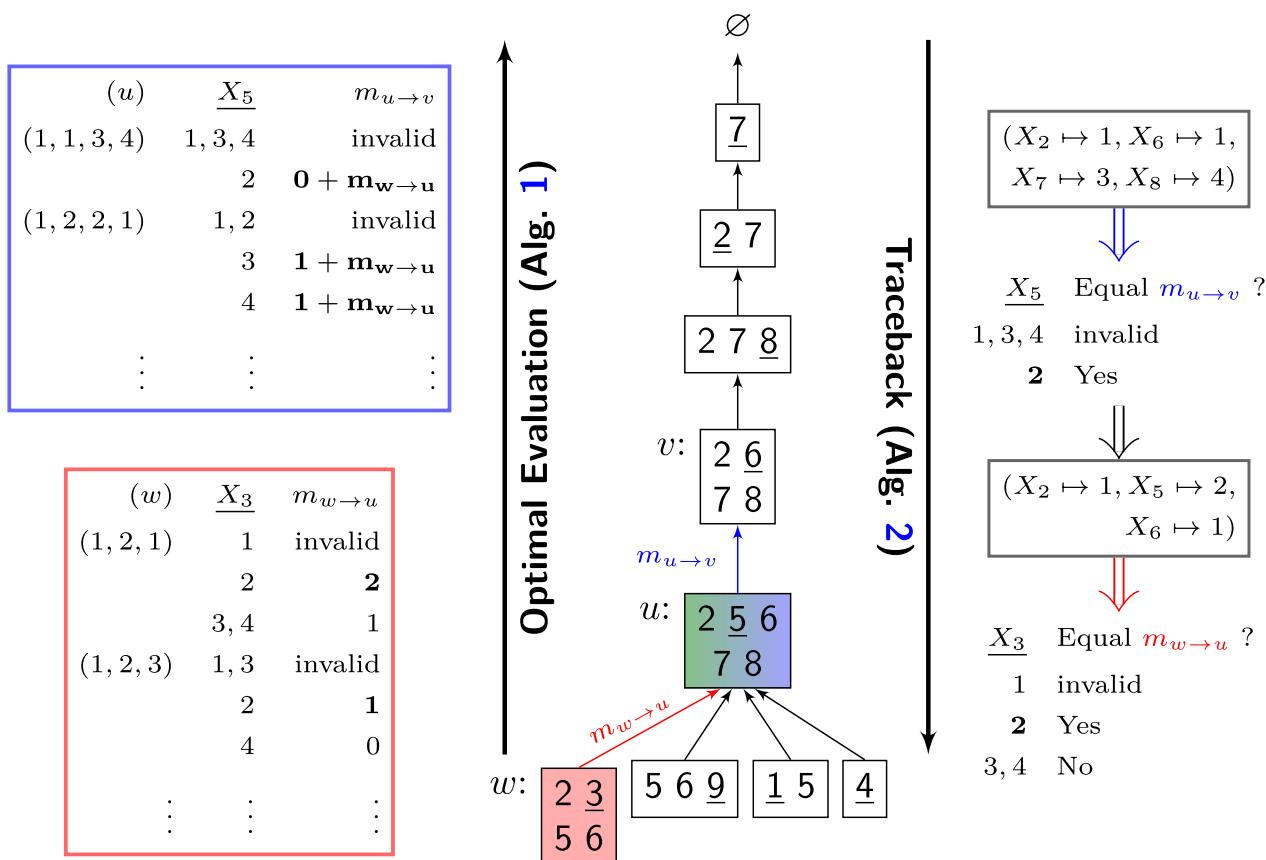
| $(u)$ | $\underline{X_5}$ | $m_{u\to v}$ |
|---|---|---|
| $(1,1,3,4)$ | $1,3,4$ | invalid |
| | $2$ | $\mathbf{0+m_{w\to u}}$ |
| $(1,2,2,1)$ | $1,2$ | invalid |
| | $3$ | $\mathbf{1+m_{w\to u}}$ |
| | $4$ | $\mathbf{1+m_{w\to u}}$ |
| $\vdots$ | $\vdots$ | $\vdots$ |

| $(w)$ | $\underline{X_3}$ | $m_{w\to u}$ |
|---|---|---|
| $(1,2,1)$ | $1$ | invalid |
| | $2$ | $\mathbf{2}$ |
| | $3,4$ | $1$ |
| $(1,2,3)$ | $1,3$ | invalid |
| | $2$ | $\mathbf{1}$ |
| | $4$ | $0$ |
| $\vdots$ | $\vdots$ | $\vdots$ |

Optimal Evaluation (Alg. 1)

$\varnothing$

$\underline{7}$

$\underline{2}$ 7

2 7 $\underline{8}$

$v$: 2 $\underline{6}$ 7 8

$m_{u\to v}$

$u$: 2 $\underline{5}$ 6 7 8

$m_{w\to u}$

$w$: 2 $\underline{3}$ 5 6

5 6 $\underline{9}$

$\underline{1}$ 5

$\underline{4}$

Traceback (Alg. 2)

$(X_2\mapsto 1, X_6\mapsto 1, X_7\mapsto 3, X_8\mapsto 4)$

| $\underline{X_5}$ | Equal $m_{u\to v}$ ? |
|---|---|
| $1,3,4$ | invalid |
| $\mathbf{2}$ | Yes |

$(X_2\mapsto 1, X_5\mapsto 2, X_6\mapsto 1)$

| $\underline{X_3}$ | Equal $m_{w\to u}$ ? |
|---|---|
| $1$ | invalid |
| $\mathbf{2}$ | Yes |
| $3,4$ | No |